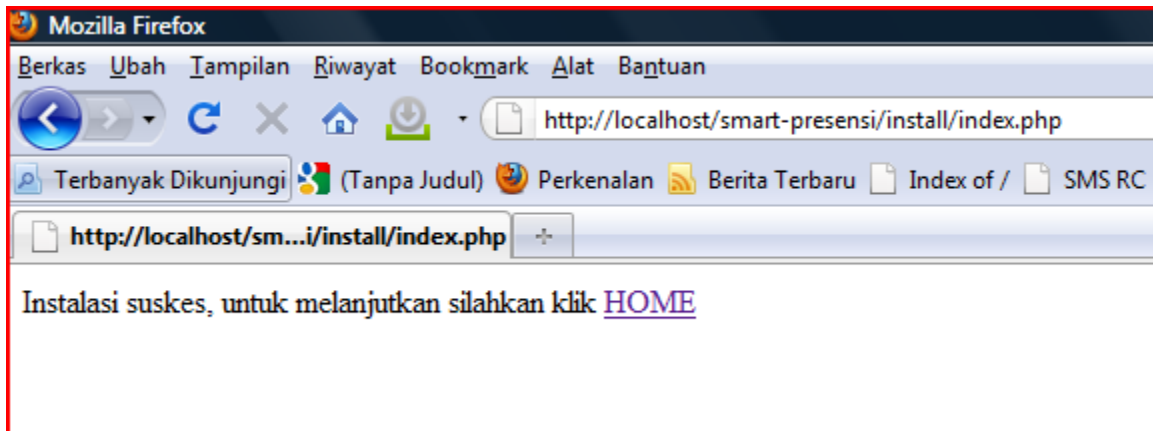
Mozilla Firefox

Berkas Ubah Tampilan Riwayat Bookmark Alat Bantuan

http://localhost/smart-presensi/install/index.php

Terbanyak Dikunjungi (Tanpa Judul) Perkenalan Berita Terbaru Index of / SMS RC

http://localhost/sm...i/install/index.php

Instalasi suskes, untuk melanjutkan silahkan klik HOME